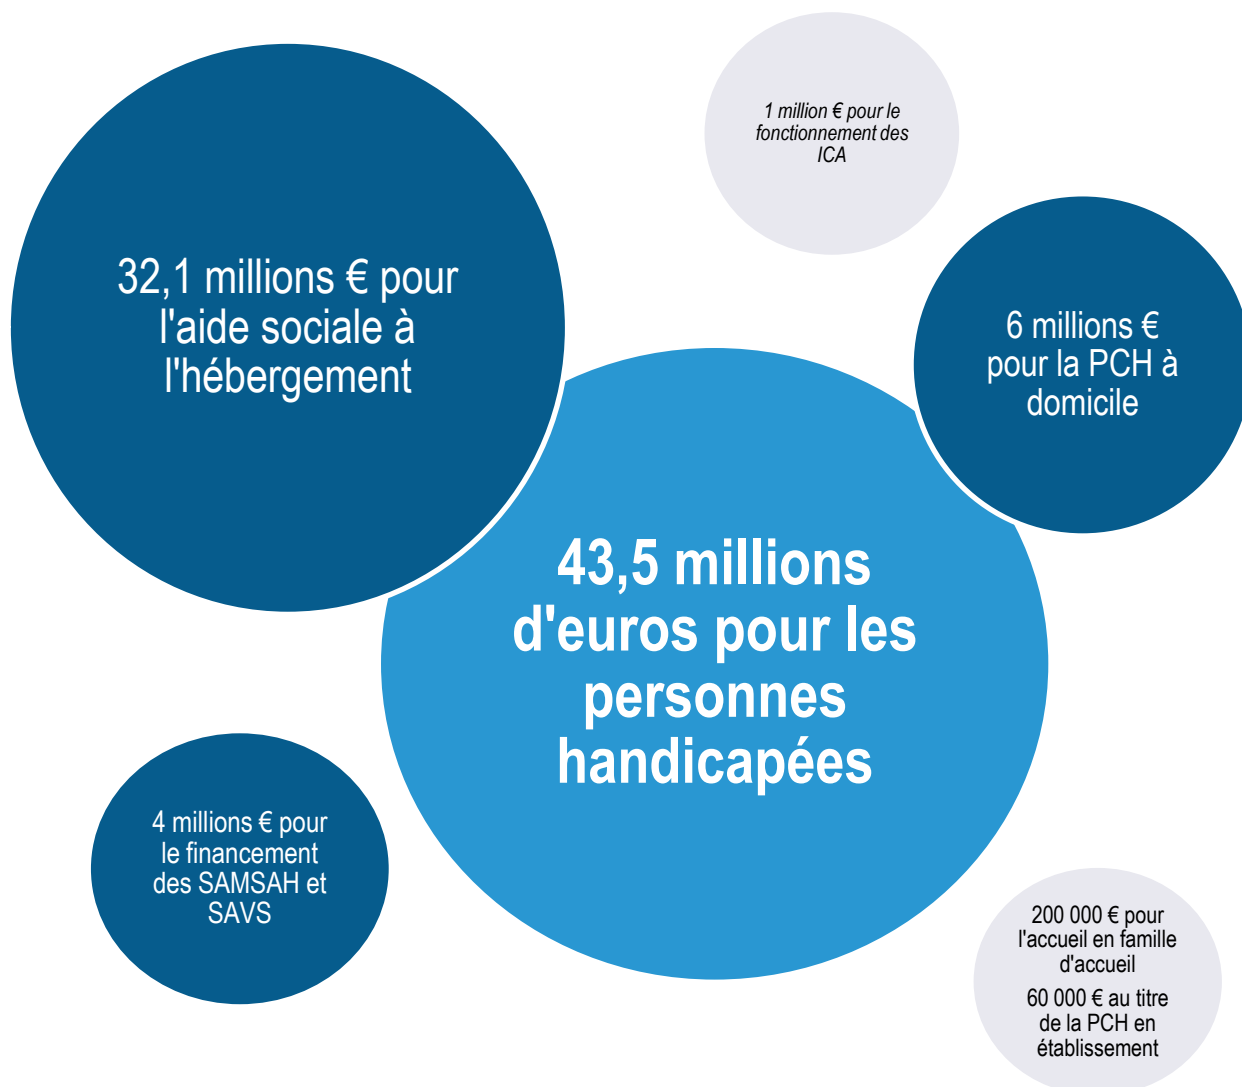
32,1 millions € pour l'aide sociale à l'hébergement

1 million € pour le fonctionnement des ICA

6 millions € pour la PCH à domicile

43,5 millions d'euros pour les personnes handicapées

4 millions € pour le financement des SAMSAH et SAVS

200 000 € pour l'accueil en famille d'accueil

60 000 € au titre de la PCH en établissement